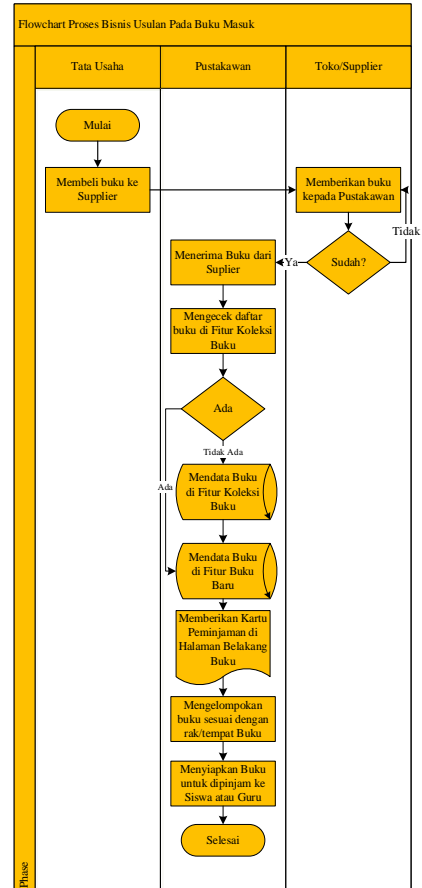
Flowchart Proses Bisnis Usulan Pada Buku Masuk

Tata Usaha

Pustakawan

Toko/Supplier

Mulai

Membeli buku ke Supplier

Memberikan buku kepada Pustakawan

Tidak

Sudah?

Ya

Menerima Buku dari Suplier

Mengecek daftar buku di Fitur Koleksi Buku

Ada

Tidak Ada

Ada

Mendata Buku di Fitur Koleksi Buku

Mendata Buku di Fitur Buku Baru

Memberikan Kartu Peminjaman di Halaman Belakang Buku

Mengelompokan buku sesuai dengan rak/tempat Buku

Menyiapkan Buku untuk dipinjam ke Siswa atau Guru

Selesai

Phase